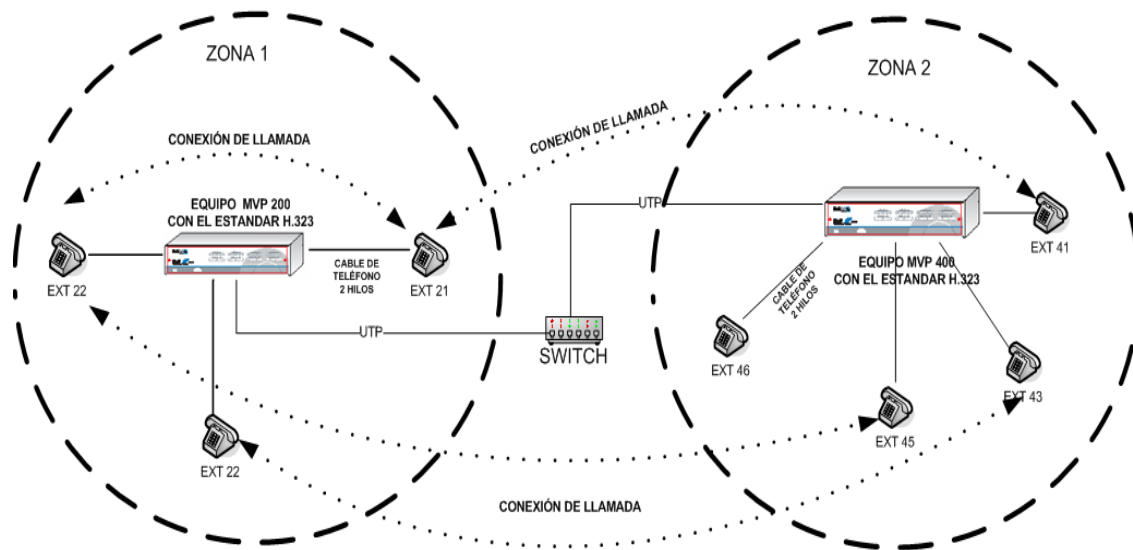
ZONA 1

ZONA 2

CONEXIÓN DE LLAMADA

CONEXIÓN DE LLAMADA

EQUIPO MVP 200
CON EL ESTANDAR H.323

UTP

EXT 41

EXT 22

CABLE DE TELÉFONO 2 HILOS

EXT 21

EQUIPO MVP 400
CON EL ESTANDAR H.323

CABLE DE TELÉFONO 2 HILOS

UTP

SWITCH

EXT 46

EXT 43

EXT 45

EXT 22

CONEXIÓN DE LLAMADA